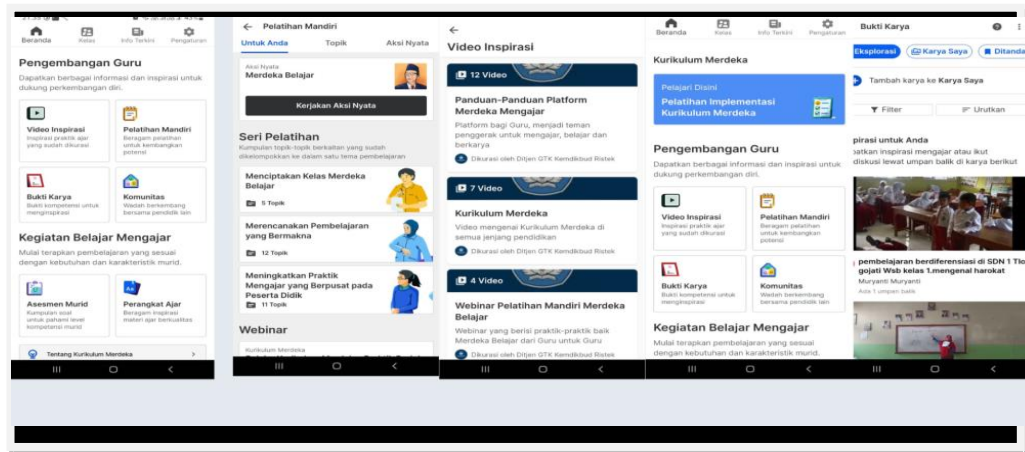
Beranda Kelas Info Terkini Pengaturan

Pengembangan Guru

Dapatkan berbagai informasi dan inspirasi untuk dukung pengembangan diri.

Video Inspirasi
Inspirasi praktik ajar yang sudah dikurasi

Pelatihan Mandiri
Beragam pelatihan untuk kembangkan potensi

Bukti Karya
Bukti kompetensi untuk menginspirasi

Komunitas
Wadah berkembang bersama pendidik lain

Kegiatan Belajar Mengajar

Mulai terapkan pembelajaran yang sesuai dengan kebutuhan dan karakteristik murid.

Asesmen Murid
Kumpulan soal untuk pahami level kompetensi murid

Perangkat Ajar
Beragam inspirasi materi ajar berkualitas

Tentang Kurikulum Merdeka

← Pelatihan Mandiri

Untuk Anda Topik Aksi Nyata

Aksi Nyata
Merdeka Belajar

Kerjakan Aksi Nyata

Seri Pelatihan

Kumpulan topik-topik berkaitan yang sudah dikelompokkan ke dalam satu tema pembelajaran

Menciptakan Kelas Merdeka Belajar
5 Topik

Merencanakan Pembelajaran yang Bermakna
12 Topik

Meningkatkan Praktik Mengajar yang Berpusat pada Peserta Didik
11 Topik

Webinar

Kurikulum Merdeka

←

Video Inspirasi

12 Video

Panduan-Panduan Platform Merdeka Mengajar

Platform bagi Guru, menjadi teman penggerak untuk mengajar, belajar dan berkarya

Dikurasi oleh Ditjen GTK Kemdikbud Ristek

7 Video

Kurikulum Merdeka

Video mengenai Kurikulum Merdeka di semua jenjang pendidikan

Dikurasi oleh Ditjen GTK Kemdikbud Ristek

4 Video

Webinar Pelatihan Mandiri Merdeka Belajar

Webinar yang berisi praktik-praktik baik Merdeka Belajar dari Guru untuk Guru

Dikurasi oleh Ditjen GTK Kemdikbud Ristek

Beranda Kelas Info Terkini Pengaturan

Kurikulum Merdeka

Pelajari Disini
Pelatihan Implementasi Kurikulum Merdeka

Pengembangan Guru

Dapatkan berbagai informasi dan inspirasi untuk dukung pengembangan diri.

Video Inspirasi
Inspirasi praktik ajar yang sudah dikurasi

Pelatihan Mandiri
Beragam pelatihan untuk kembangkan potensi

Bukti Karya
Bukti kompetensi untuk menginspirasi

Komunitas
Wadah berkembang bersama pendidik lain

Kegiatan Belajar Mengajar

Mulai terapkan pembelajaran yang sesuai dengan kebutuhan dan karakteristik murid.

Bukti Karya

Eksplorasi Karya Saya Ditanda

Tambah karya ke Karya Saya

Filter Urutkan

pirasi untuk Anda
patkan inspirasi mengajar atau ikut diskusi lewat umpan balik di karya berikut

pembelajaran berdiferensiasi di SDN 1 Tlo gojati Wsb kelas 1.mengenal harokat
Muryanti Muryanti
Ada 1 umpan balik